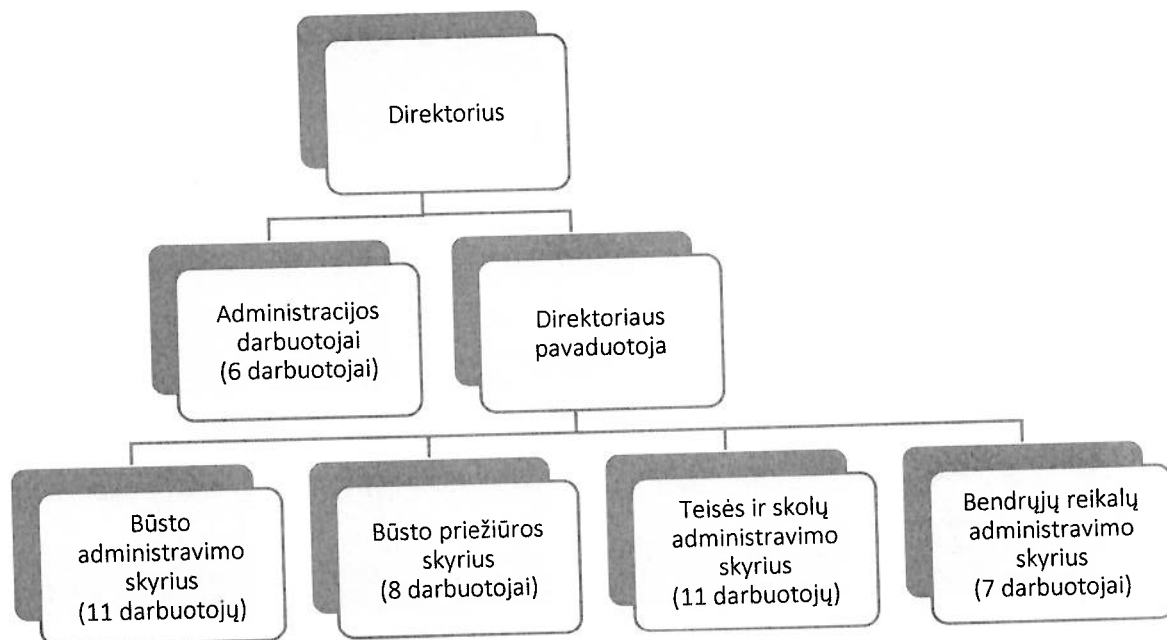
Direktorius

Administracijos darbuotojai (6 darbuotojai)

Direktoriaus pavaduotoja

Būsto administravimo skyrius (11 darbuotojų)

Būsto priežiūros skyrius (8 darbuotojai)

Teisės ir skolų administravimo skyrius (11 darbuotojų)

Bendrųjų reikalų administravimo skyrius (7 darbuotojai)